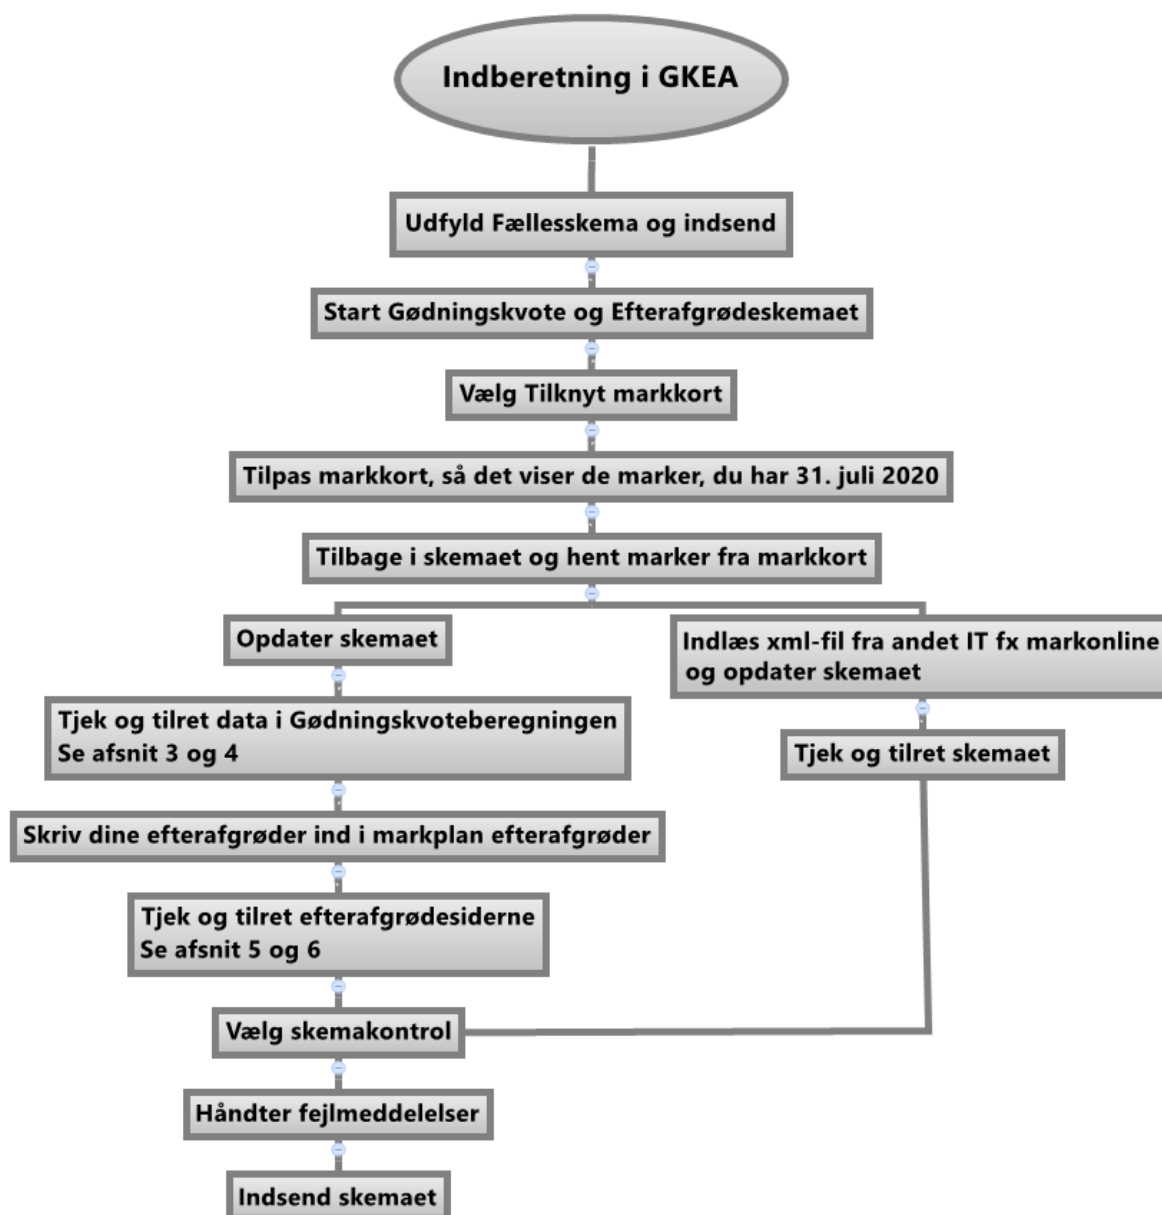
Indberetning i GKEA

Udfyld Fællesskema og indsend

Start Gødningskvote og Efterafgrødeskemaet

Vælg Tilknyt markkort

Tilpas markkort, så det viser de marker, du har 31. juli 2020

Tilbage i skemaet og hent marker fra markkort

Opdater skemaet

Indlæs xml-fil fra andet IT fx markonline og opdater skemaet

Tjek og tilret data i Gødningskvoteberegningen Se afsnit 3 og 4

Tjek og tilret skemaet

Skriv dine efterafgrøder ind i markplan efterafgrøder

Tjek og tilret efterafgrødesiderne Se afsnit 5 og 6

Vælg skemakontrol

Håndter fejlmeddelelser

Indsend skemaet